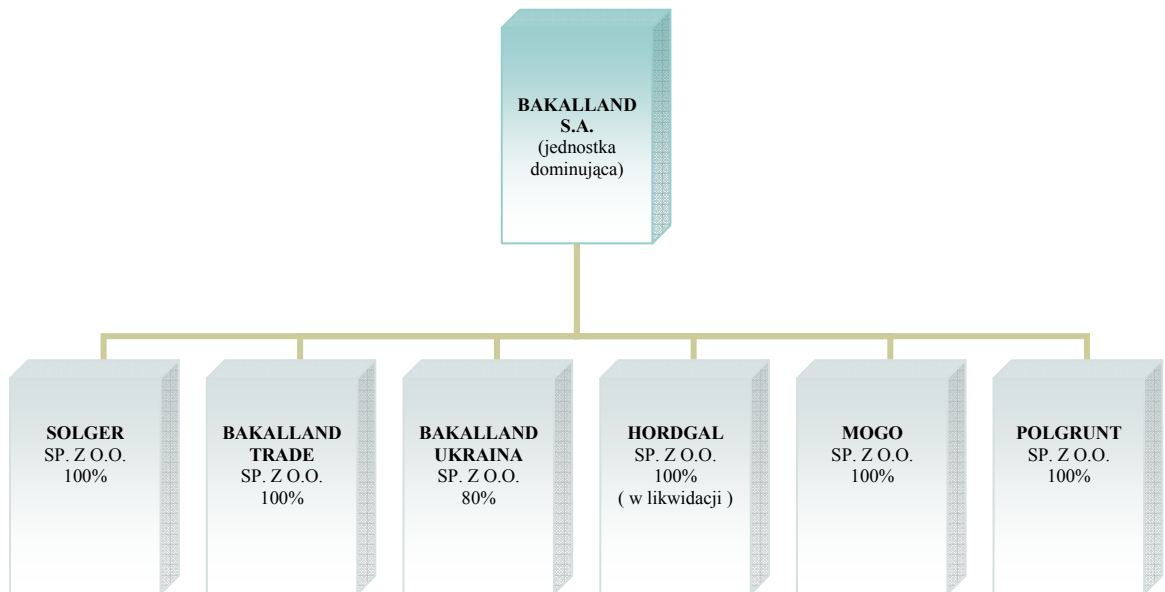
BAKALLAND S.A.
(jednostka dominująca)

SOLGER
SP. Z O.O.
100%

BAKALLAND TRADE
SP. Z O.O.
100%

BAKALLAND UKRAINA
SP. Z O.O.
80%

HORDGAL
SP. Z O.O.
100%
( w likwidacji )

MOGO
SP. Z O.O.
100%

POLGRUNT
SP. Z O.O.
100%